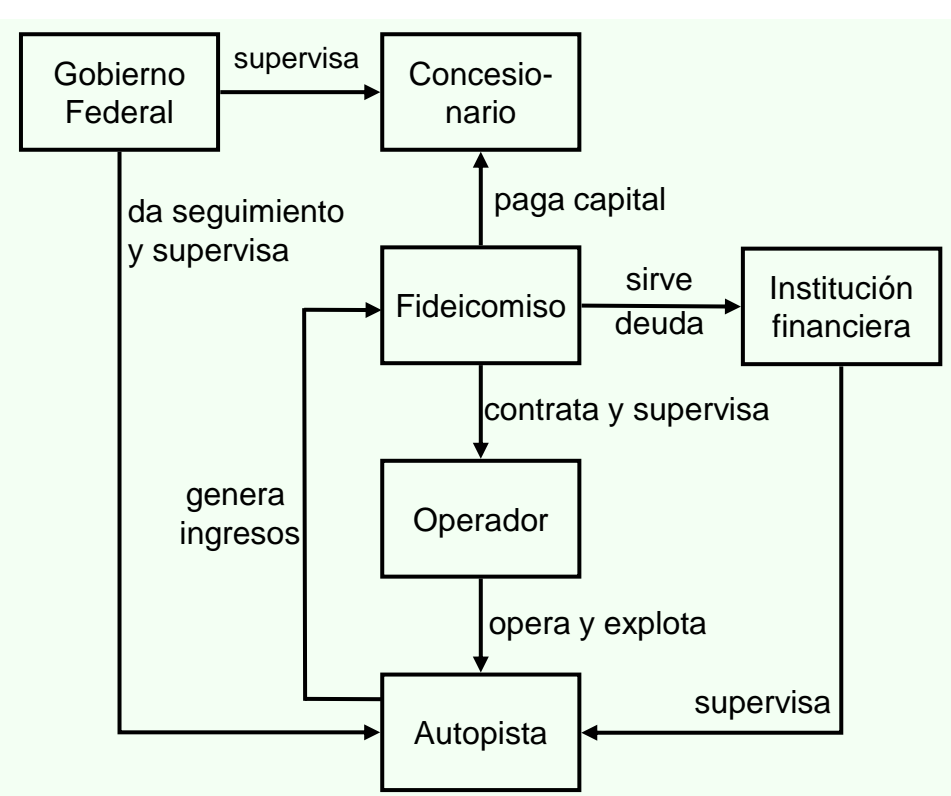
Gobierno Federal

supervisa

Concesionario

da seguimiento y supervisa

paga capital

Fideicomiso

sirve deuda

Institución financiera

contrata y supervisa

genera ingresos

Operador

opera y explota

supervisa

Autopista